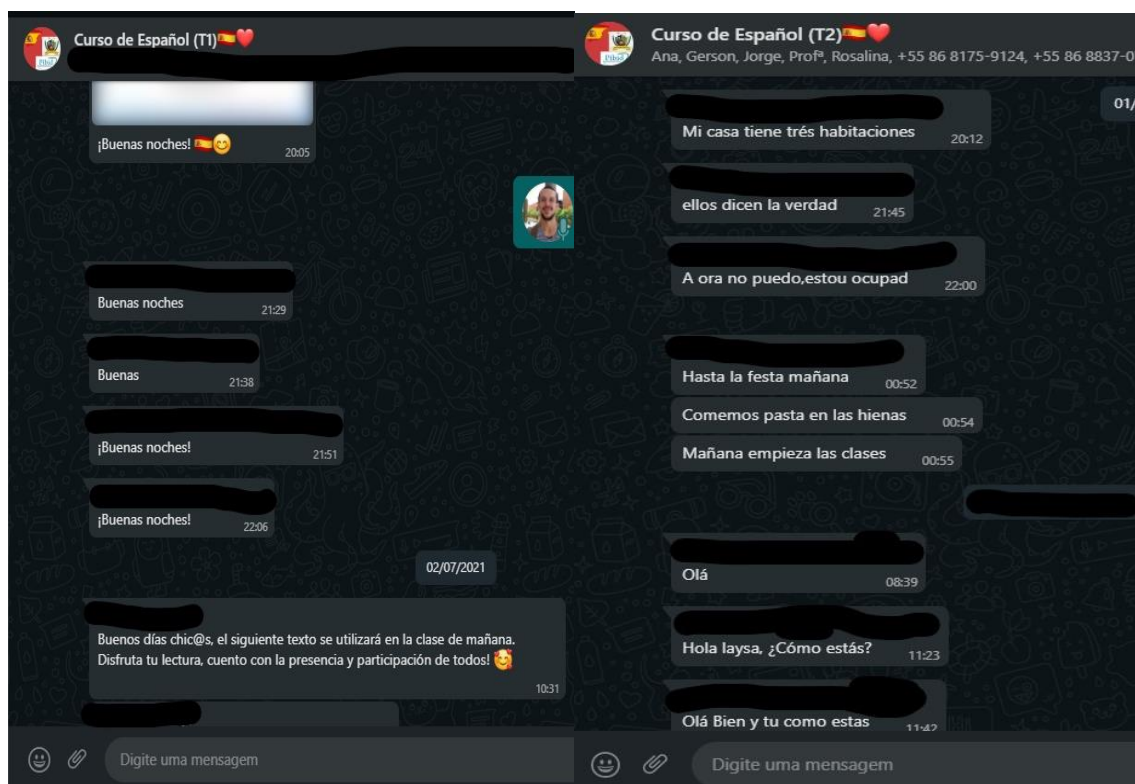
Curso de Español (T1)

¡Buenas noches! 20:05

Buenas noches 21:29

Buenas 21:38

¡Buenas noches! 21:51

¡Buenas noches! 22:06

02/07/2021

Buenos días chic@s, el siguiente texto se utilizará en la clase de mañana. Disfruta tu lectura, cuento con la presencia y participación de todos! 10:31

Digite uma mensagem

Curso de Español (T2)
Ana, Gerson, Jorge, Profª, Rosalina, +55 86 8175-9124, +55 86 8837-0

01/

Mi casa tiene trés habitaciones 20:12

ellos dicen la verdad 21:45

A ora no puedo,estou ocupad 22:00

Hasta la festa mañana 00:52

Comemos pasta en las hienas 00:54

Mañana empieza las clases 00:55

Olá 08:39

Hola laysa, ¿Cómo estás? 11:23

Olá Bien y tu como estas 11:42

Digite uma mensagem